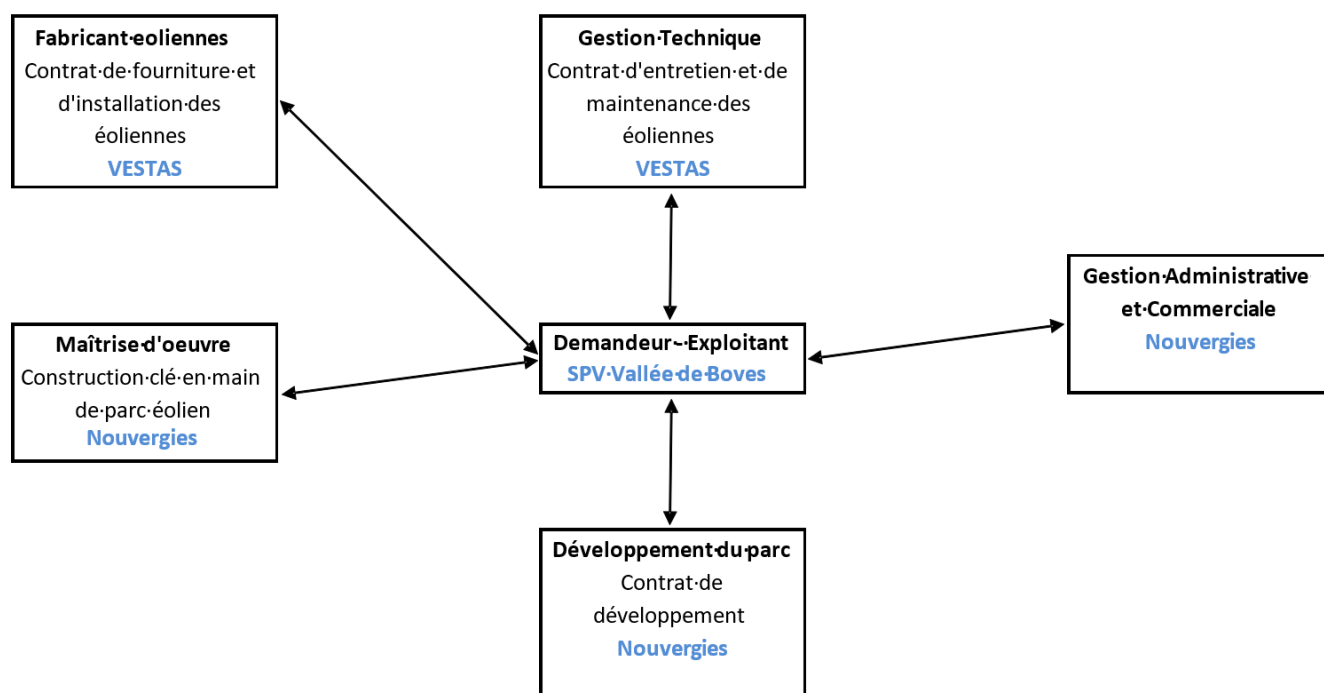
Fabricant·eoliennes
Contrat·de·fourniture·et d'installation·des éoliennes
VESTAS

Gestion·Technique
Contrat·d'entretien·et·de maintenance·des éoliennes
VESTAS

Gestion·Administrative et·Commerciale
Nouvergies

Maîtrise·d'oeuvre
Construction·clé·en·main de·parc·éolien
Nouvergies

Demandeur·-·Exploitant
SPV·Vallée·de·Boves

Développement·du·parc
Contrat·de développement
Nouvergies